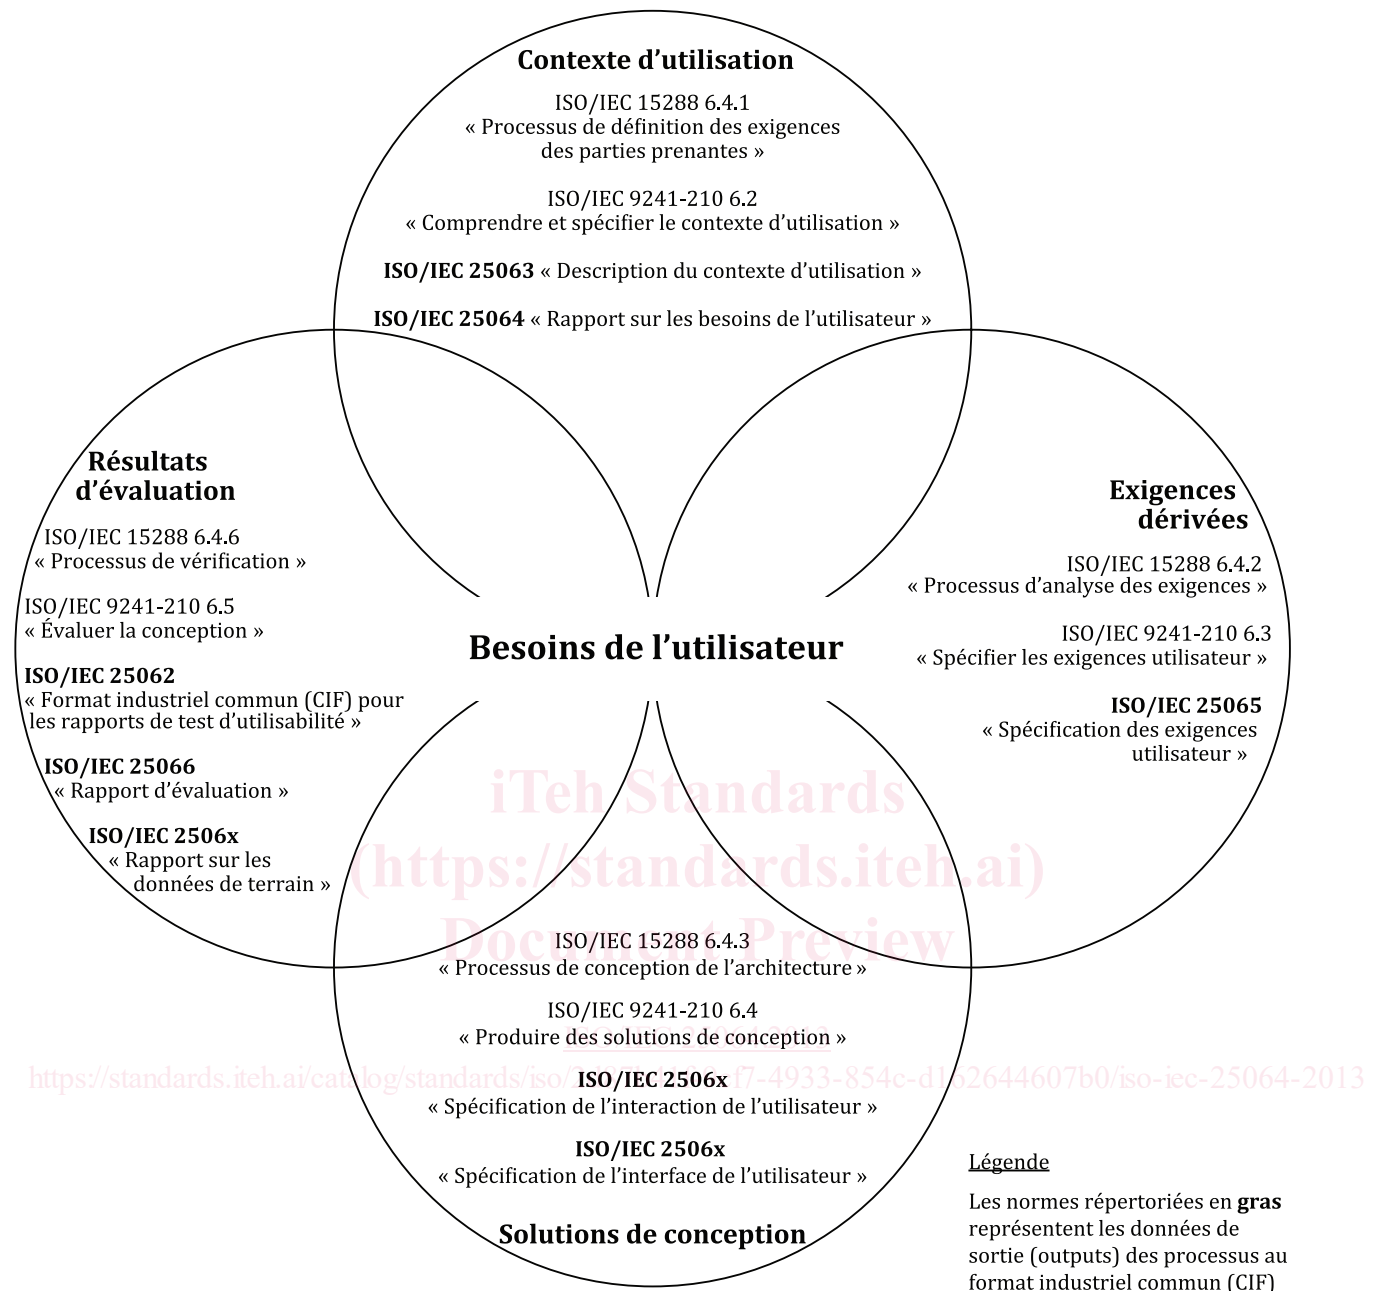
Contexte d'utilisation

ISO/IEC 15288 6.4.1
« Processus de définition des exigences des parties prenantes »

ISO/IEC 9241-210 6.2
« Comprendre et spécifier le contexte d'utilisation »

**ISO/IEC 25063** « Description du contexte d'utilisation »

**ISO/IEC 25064** « Rapport sur les besoins de l'utilisateur »

Résultats d'évaluation

ISO/IEC 15288 6.4.6
« Processus de vérification »

ISO/IEC 9241-210 6.5
« Évaluer la conception »

**ISO/IEC 25062**
« Format industriel commun (CIF) pour les rapports de test d'utilisabilité »

**ISO/IEC 25066**
« Rapport d'évaluation »

**ISO/IEC 2506x**
« Rapport sur les données de terrain »

Exigences dérivées

ISO/IEC 15288 6.4.2
« Processus d'analyse des exigences »

ISO/IEC 9241-210 6.3
« Spécifier les exigences utilisateur »

**ISO/IEC 25065**
« Spécification des exigences utilisateur »

Besoins de l'utilisateur

iTeh Standards
(https://standards.iteh.ai)
Document Preview

ISO/IEC 15288 6.4.3
« Processus de conception de l'architecture »

ISO/IEC 9241-210 6.4
« Produire des solutions de conception »

https://standards.iteh.ai/catalog/standards/iso/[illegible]f7-4933-854c-d162644607b0/iso-iec-25064-2013

**ISO/IEC 2506x**
« Spécification de l'interaction de l'utilisateur »

**ISO/IEC 2506x**
« Spécification de l'interface de l'utilisateur »

Solutions de conception

Légende

Les normes répertoriées en **gras** représentent les données de sortie (outputs) des processus au format industriel commun (CIF)